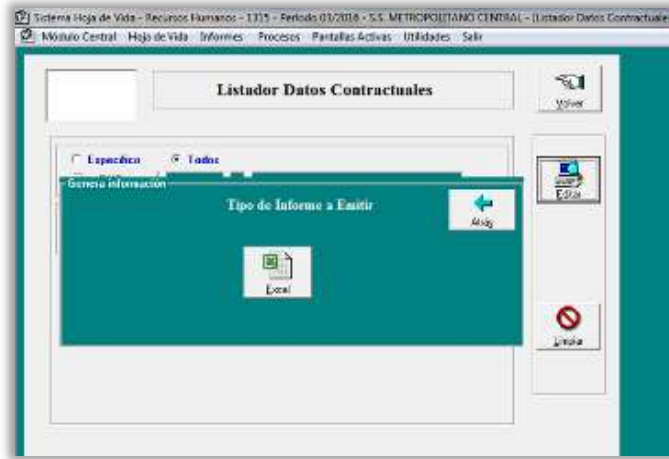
Sistema Hoja de Vida - Recursos Humanos - 1315 - Periodo 01/2018 - S.S. METROPOLITANO CENTRAL - [Listador Datos Contractuales

Módulo Central Hoja de Vida Informes Procesos Pantallas Activas Utilidades Salir

Listador Datos Contractuales

Volver

Especifico Todos

Genera información

Tipo de Informe a Emitir

Atrás

Excel

Emitir

Limpiar